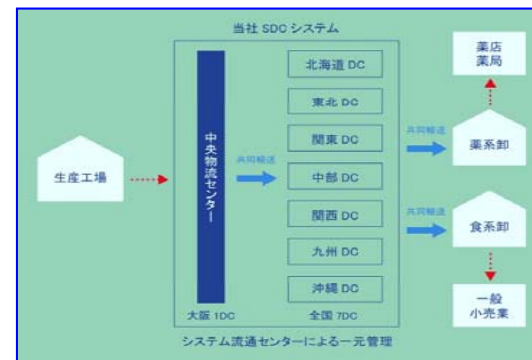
当社 SDC システム

生産工場

中央物流センター

大阪 1DC

共同輸送

北海道 DC

東北 DC

関東 DC

中部 DC

関西 DC

九州 DC

沖縄 DC

全国 7DC

共同輸送

共同輸送

薬店
薬局

薬系卸

食系卸

一般
小売業

システム流通センターによる一元管理